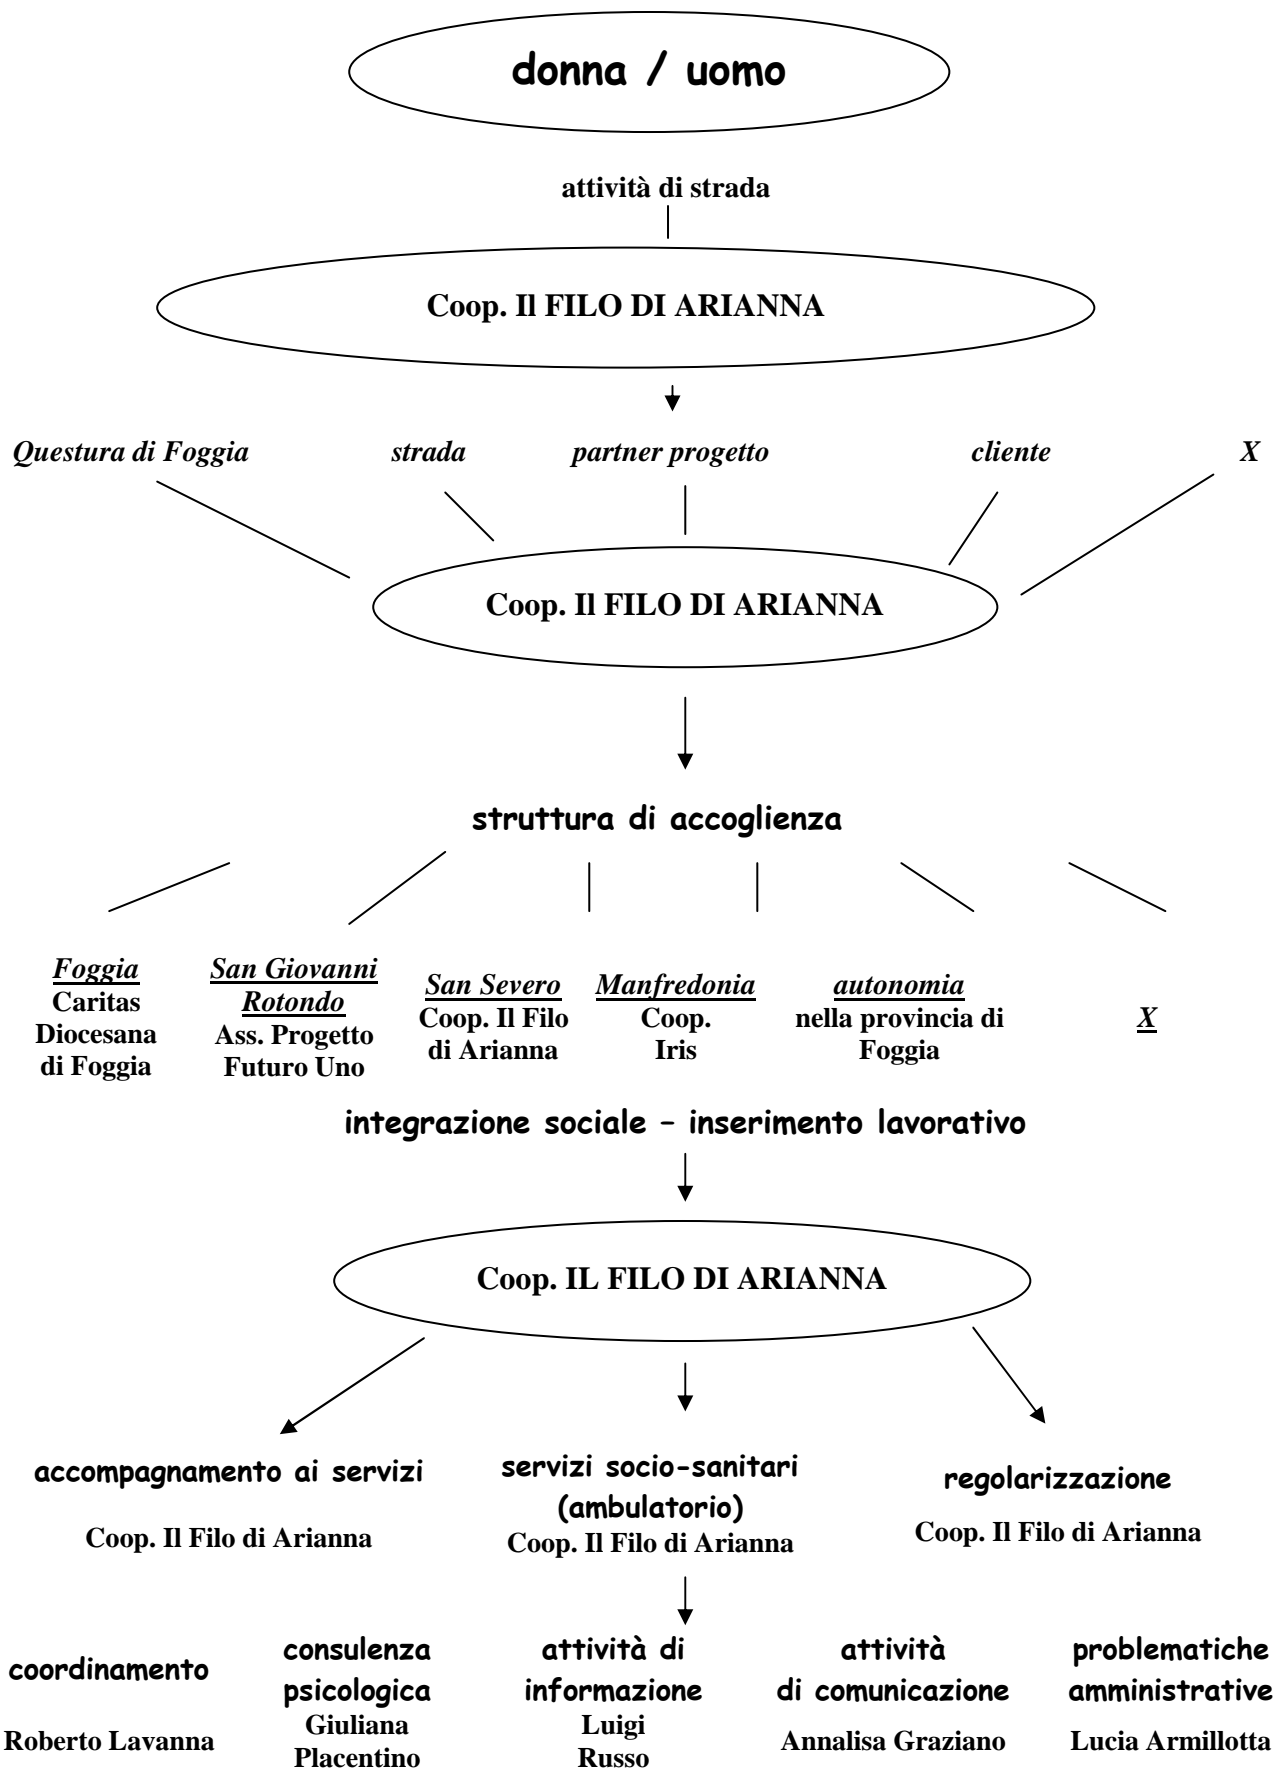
donna / uomo

attività di strada

Coop. Il FILO DI ARIANNA

*Questura di Foggia* *strada* *partner progetto* *cliente* *X*

Coop. Il FILO DI ARIANNA

struttura di accoglienza

*Foggia*
Caritas Diocesana di Foggia

*San Giovanni Rotondo*
Ass. Progetto Futuro Uno

*San Severo*
Coop. Il Filo di Arianna

*Manfredonia*
Coop. Iris

*autonomia*
nella provincia di Foggia

*X*

integrazione sociale – inserimento lavorativo

Coop. IL FILO DI ARIANNA

accompagnamento ai servizi
Coop. Il Filo di Arianna

servizi socio-sanitari (ambulatorio)
Coop. Il Filo di Arianna

regolarizzazione
Coop. Il Filo di Arianna

coordinamento
Roberto Lavanna

consulenza psicologica
Giuliana Placentino

attività di informazione
Luigi Russo

attività di comunicazione
Annalisa Graziano

problematiche amministrative
Lucia Armillotta